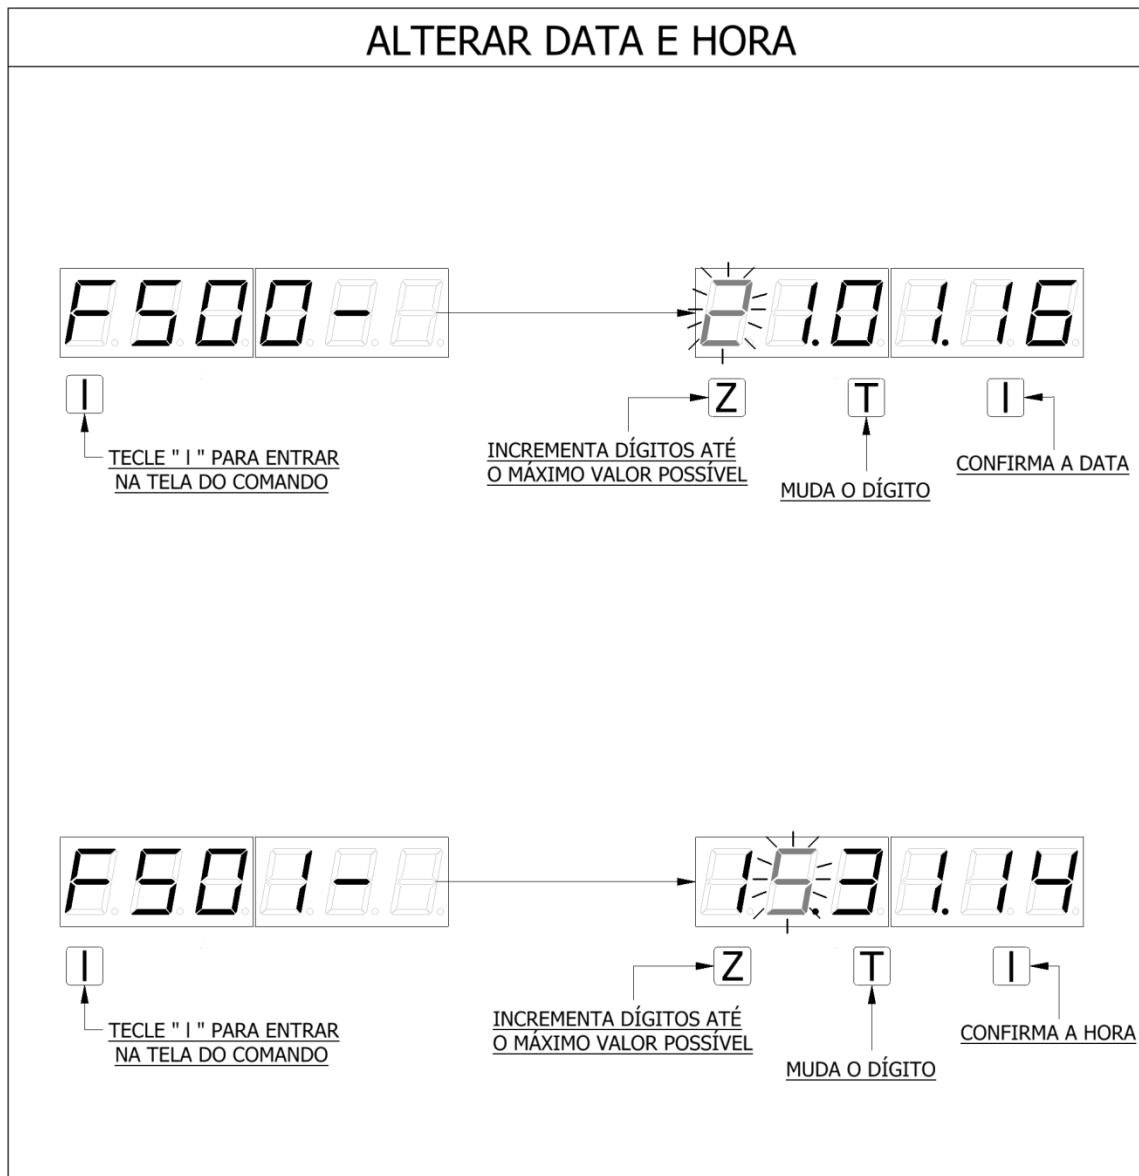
ALTERAR DATA E HORA

F500-

I

TECLE " I " PARA ENTRAR NA TELA DO COMANDO

21.01.16

Z

INCREMENTA DÍGITOS ATÉ O MÁXIMO VALOR POSSÍVEL

T

MUDA O DÍGITO

I

CONFIRMA A DATA

F501-

I

TECLE " I " PARA ENTRAR NA TELA DO COMANDO

15.31.14

Z

INCREMENTA DÍGITOS ATÉ O MÁXIMO VALOR POSSÍVEL

T

MUDA O DÍGITO

I

CONFIRMA A HORA